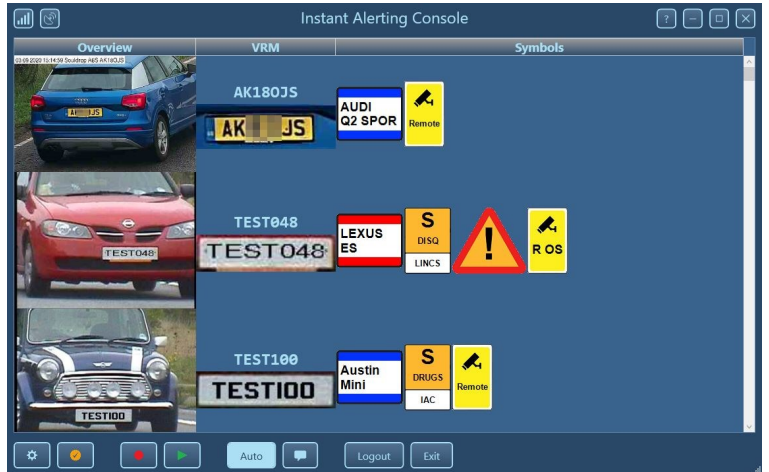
Instant Alerting Console

Overview | VRM | Symbols

03-09-2020 10:14:59 Souldrop A6S AK18OJS

AK18OJS
AK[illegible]JS
AUDI Q2 SPOR
Remote

TEST048
TEST048
TEST048
LEXUS ES
S
DISQ
LINCS
!
R OS

TEST100
TEST100
TEST100
Austin Mini
S
DRUGS
IAC
Remote

Auto
Logout
Exit